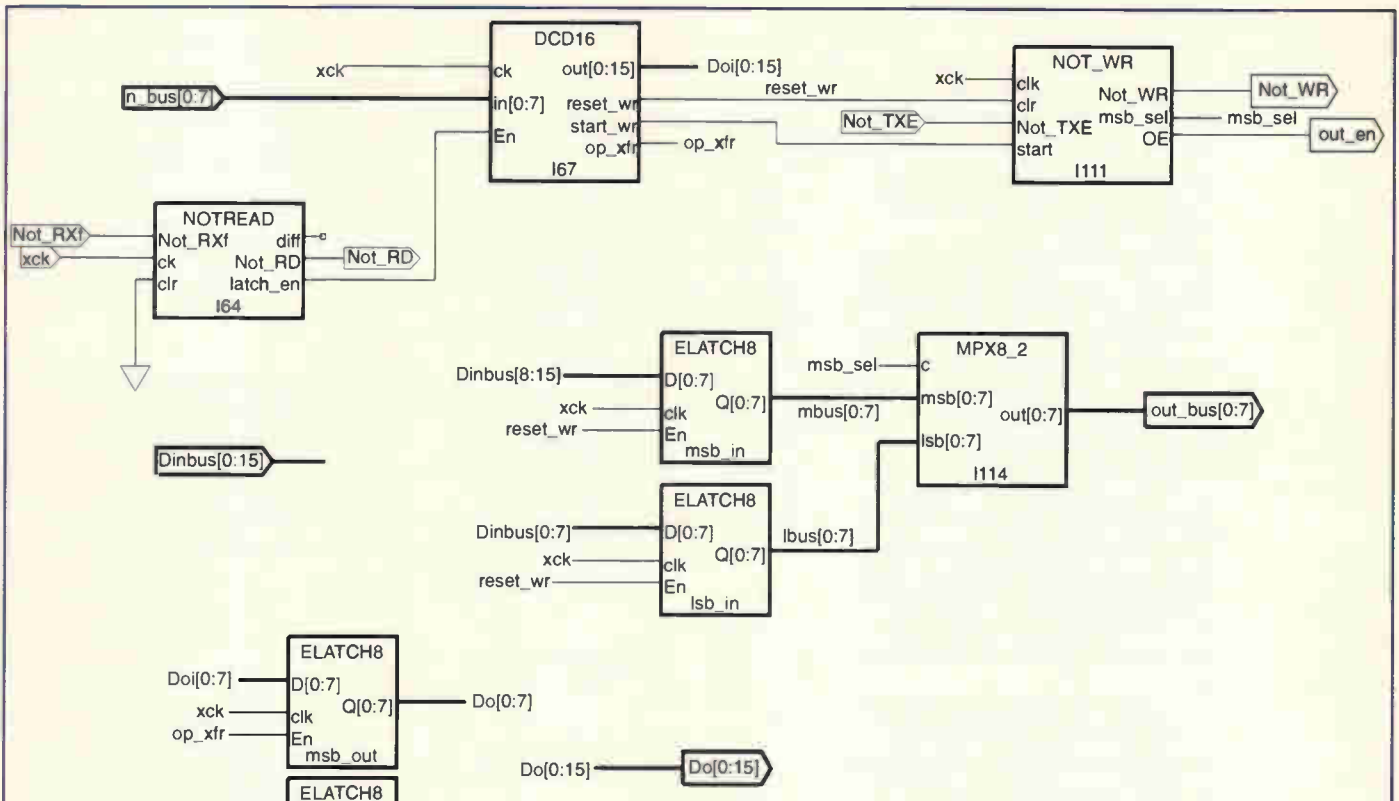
DCD16
xck
ck
out[0:15]
Doi[0:15]
n_bus[0:7]
in[0:7]
reset_wr
reset_wr
En
start_wr
op_xfr
op_xfr
I67

NOT_WR
xck
clk
clr
Not_WR
Not_WR
Not_TXE
Not_TXE
msb_sel
msb_sel
start
OE
out_en
I111

NOTREAD
Not_RXf
Not_RXf
diff
xck
ck
Not_RD
Not_RD
clr
latch_en
I64

ELATCH8
Dinbus[8:15]
D[0:7]
xck
clk
Q[0:7]
reset_wr
En
msb_in

MPX8_2
msb_sel
c
mbus[0:7]
msb[0:7]
out[0:7]
out_bus[0:7]
lsb[0:7]
I114

Dinbus[0:15]

ELATCH8
Dinbus[0:7]
D[0:7]
xck
clk
Q[0:7]
lbus[0:7]
reset_wr
En
lsb_in

ELATCH8
Doi[0:7]
D[0:7]
xck
clk
Q[0:7]
Do[0:7]
op_xfr
En
msb_out

Do[0:15]
Do[0:15]

ELATCH8